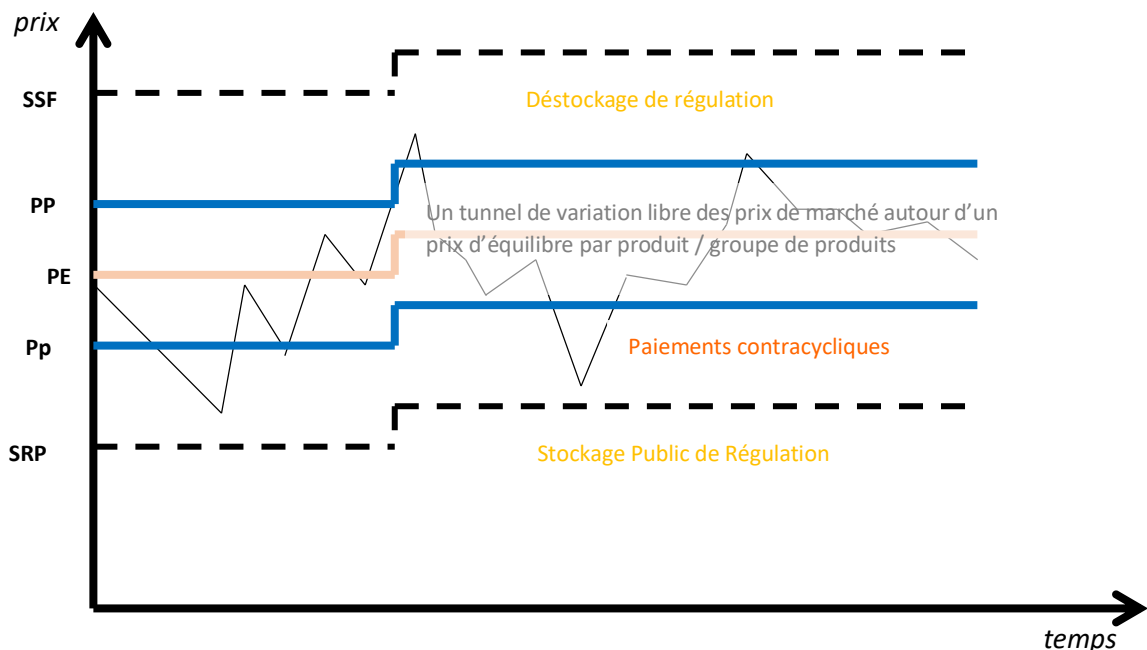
prix

SSF

Déstockage de régulation

PP

Un tunnel de variation libre des prix de marché autour d'un prix d'équilibre par produit / groupe de produits

PE

Pp

Paiements contracycliques

SRP

Stockage Public de Régulation

temps